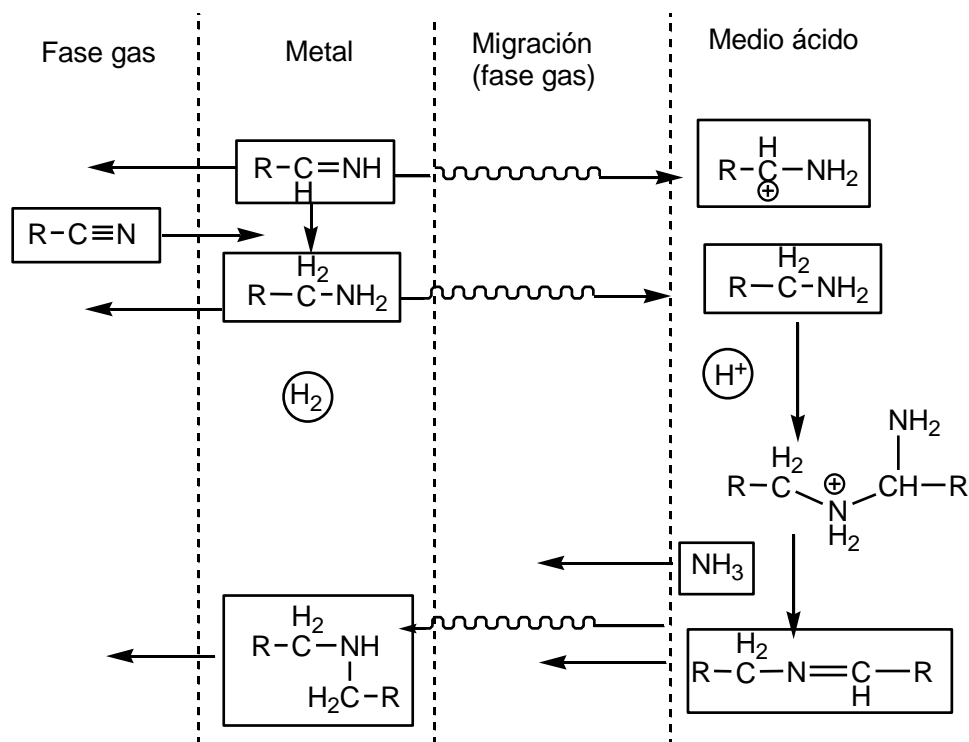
Fase gas

Metal

Migración (fase gas)

Medio ácido

R−C≡N

$R-\underset{H}{C}=NH$

$R-\overset{H}{\underset{\oplus}{C}}-NH_2$

$R-\overset{H_2}{C}-NH_2$

$R-\overset{H_2}{C}-NH_2$

$H_2$

$H^+$

$R-\overset{H_2}{C}-\overset{\oplus}{\underset{H_2}{N}}-\overset{NH_2}{CH}-R$

$NH_3$

$R-\overset{H_2}{C}-NH-CH_2-R$

$R-\overset{H_2}{C}-N=\underset{H}{C}-R$